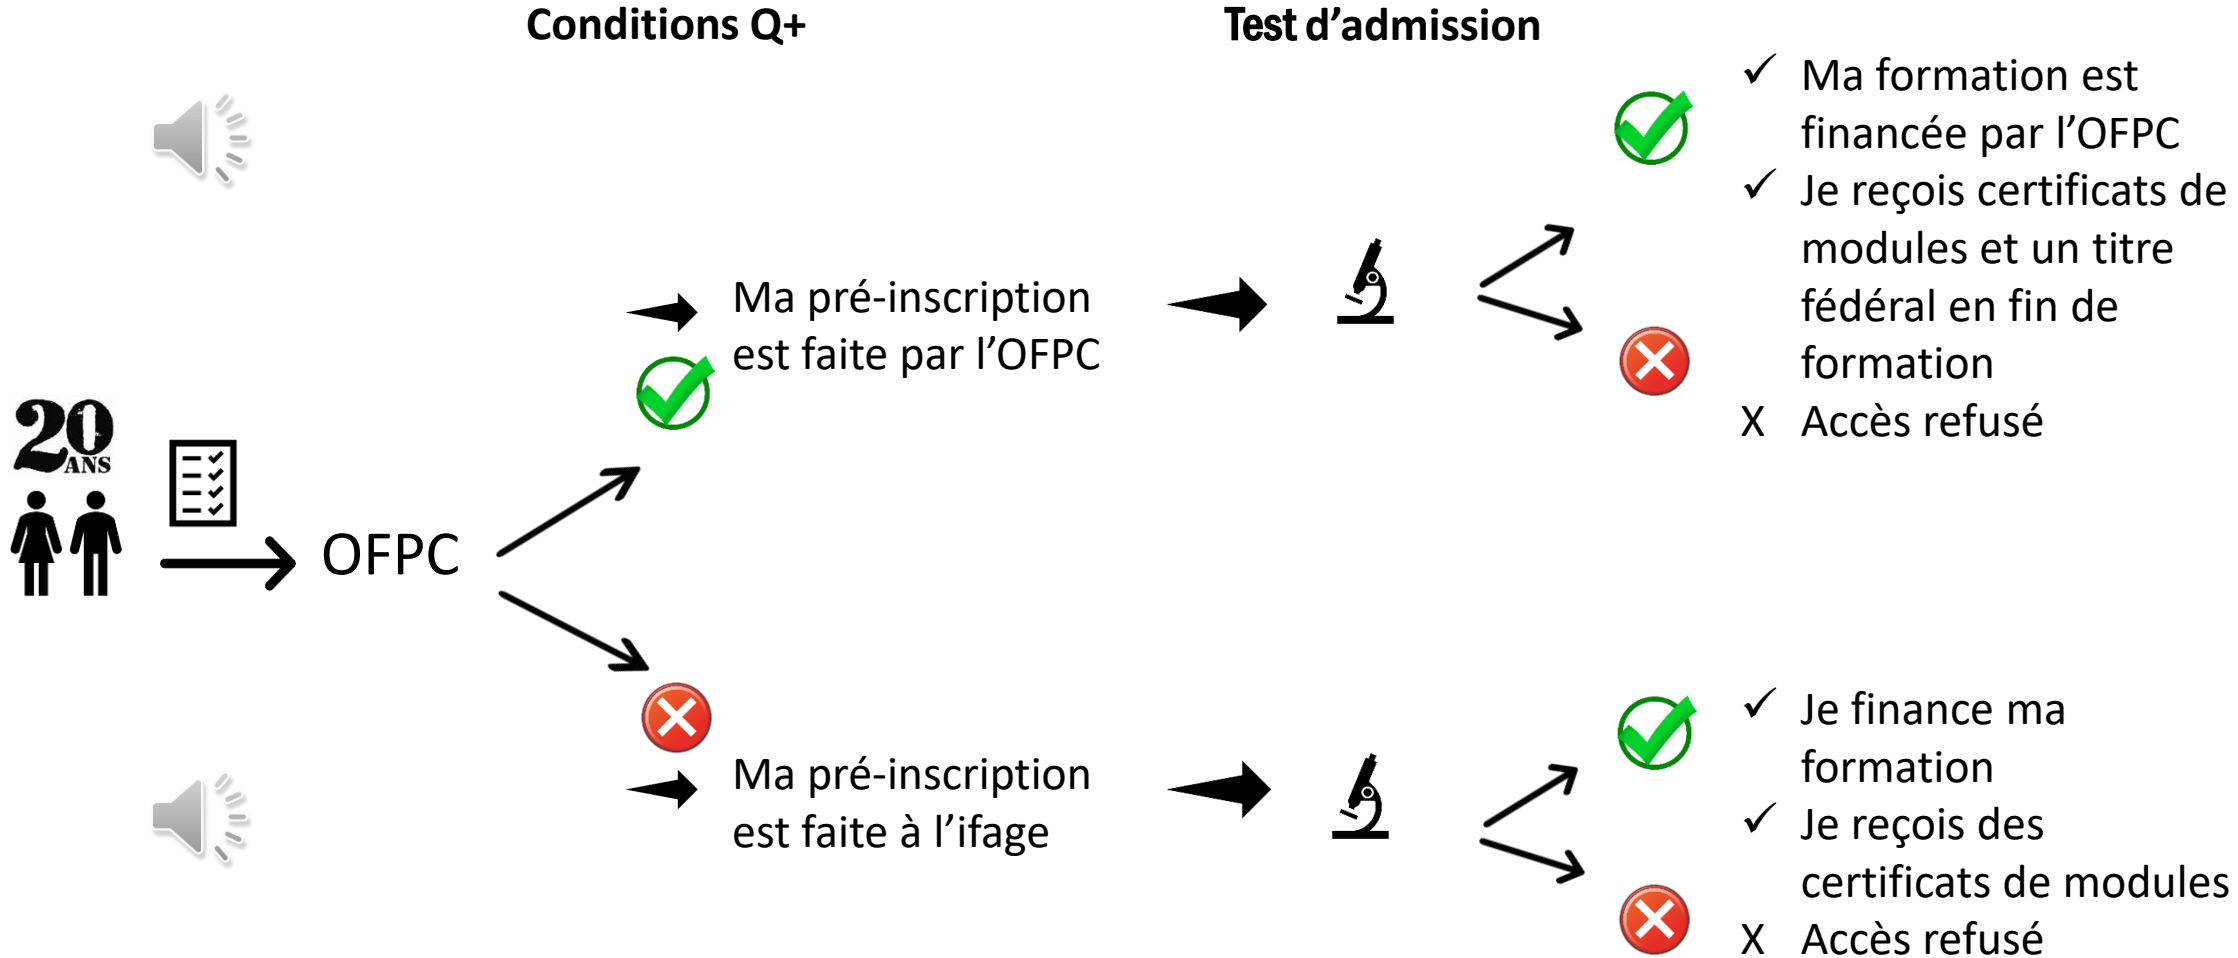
Conditions Q+

Test d'admission

20 ANS

OFPC

Ma pré-inscription est faite par l'OFPC

✓ Ma formation est financée par l'OFPC
✓ Je reçois certificats de modules et un titre fédéral en fin de formation
X Accès refusé

Ma pré-inscription est faite à l'ifage

✓ Je finance ma formation
✓ Je reçois des certificats de modules
X Accès refusé